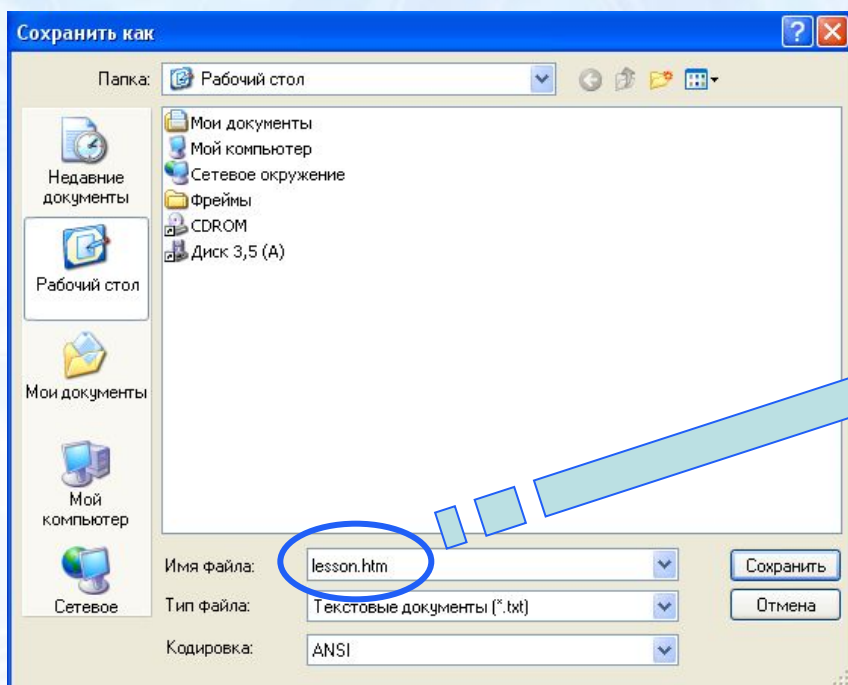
Сохранить как

Папка: Рабочий стол

Недавние документы

Рабочий стол

Мои документы

Мой компьютер

Сетевое

Мои документы
Мой компьютер
Сетевое окружение
Фреймы
CDROM
Диск 3,5 (A)

Имя файла: lesson.htm
Тип файла: Текстовые документы (*.txt)
Кодировка: ANSI

Сохранить
Отмена